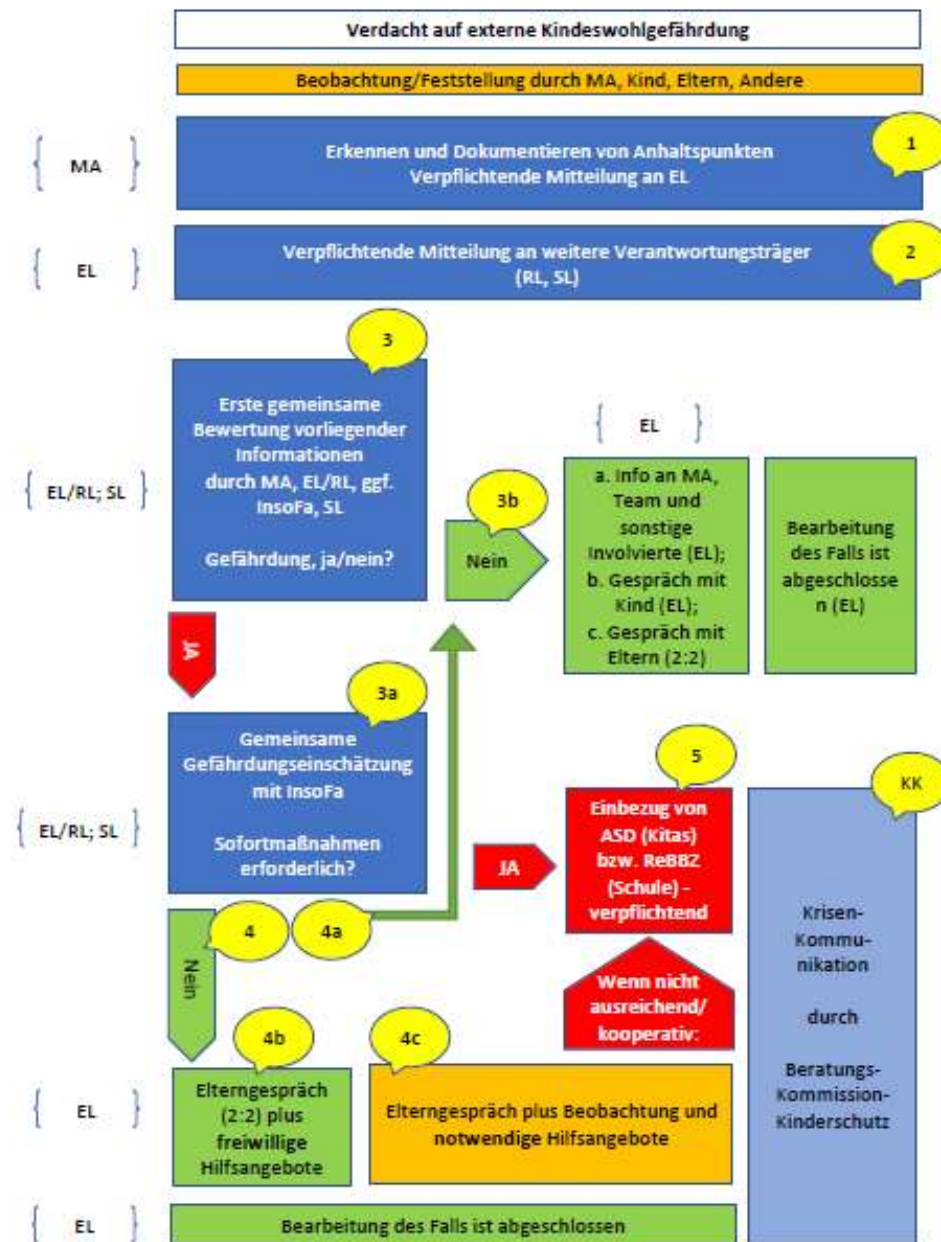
Verdacht auf externe Kindeswohlgefährdung

Beobachtung/Feststellung durch MA, Kind, Eltern, Andere

{ MA }

Erkennen und Dokumentieren von Anhaltspunkten
Verpflichtende Mitteilung an EL

1

{ EL }

Verpflichtende Mitteilung an weitere Verantwortungsträger (RL, SL)

2

3

{ EL/RL; SL }

Erste gemeinsame Bewertung vorliegender Informationen durch MA, EL/RL, ggf. InsoFa, SL

Gefährdung, ja/nein?

3b

Nein

{ EL }

a. Info an MA, Team und sonstige Involvierte (EL);
b. Gespräch mit Kind (EL);
c. Gespräch mit Eltern (2:2)

Bearbeitung des Falls ist abgeschlossen (EL)

JA

3a

{ EL/RL; SL }

Gemeinsame Gefährdungseinschätzung mit InsoFa

Sofortmaßnahmen erforderlich?

JA

5

Einbezug von ASD (Kitas) bzw. ReBBZ (Schule) - verpflichtend

KK

Krisen-Kommunikation

durch

Beratungs-Kommission-Kinderschutz

4

4a

Nein

Wenn nicht ausreichend/ kooperativ:

4b

4c

{ EL }

Elterngespräch (2:2) plus freiwillige Hilfsangebote

Elterngespräch plus Beobachtung und notwendige Hilfsangebote

{ EL }

Bearbeitung des Falls ist abgeschlossen